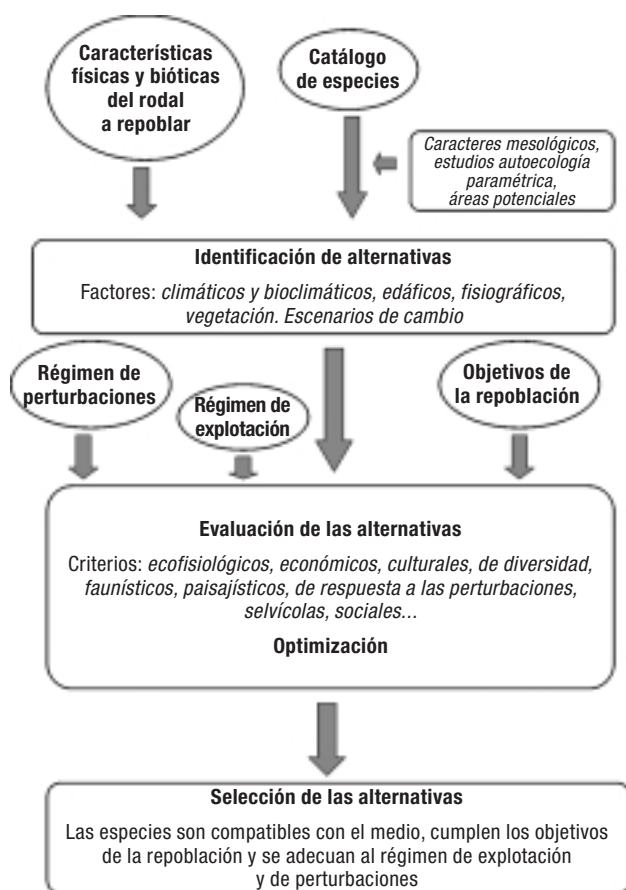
Características físicas y bióticas del rodal a repoblar

Catálogo de especies

Caracteres mesológicos, estudios autoecología paramétrica, áreas potenciales

Identificación de alternativas

Factores: climáticos y bioclimáticos, edáficos, fisiográficos, vegetación. Escenarios de cambio

Régimen de perturbaciones

Régimen de explotación

Objetivos de la repoblación

Evaluación de las alternativas

Criterios: ecofisiológicos, económicos, culturales, de diversidad, faunísticos, paisajísticos, de respuesta a las perturbaciones, selvícolas, sociales...

Optimización

Selección de las alternativas

Las especies son compatibles con el medio, cumplen los objetivos de la repoblación y se adecuan al régimen de explotación y de perturbaciones